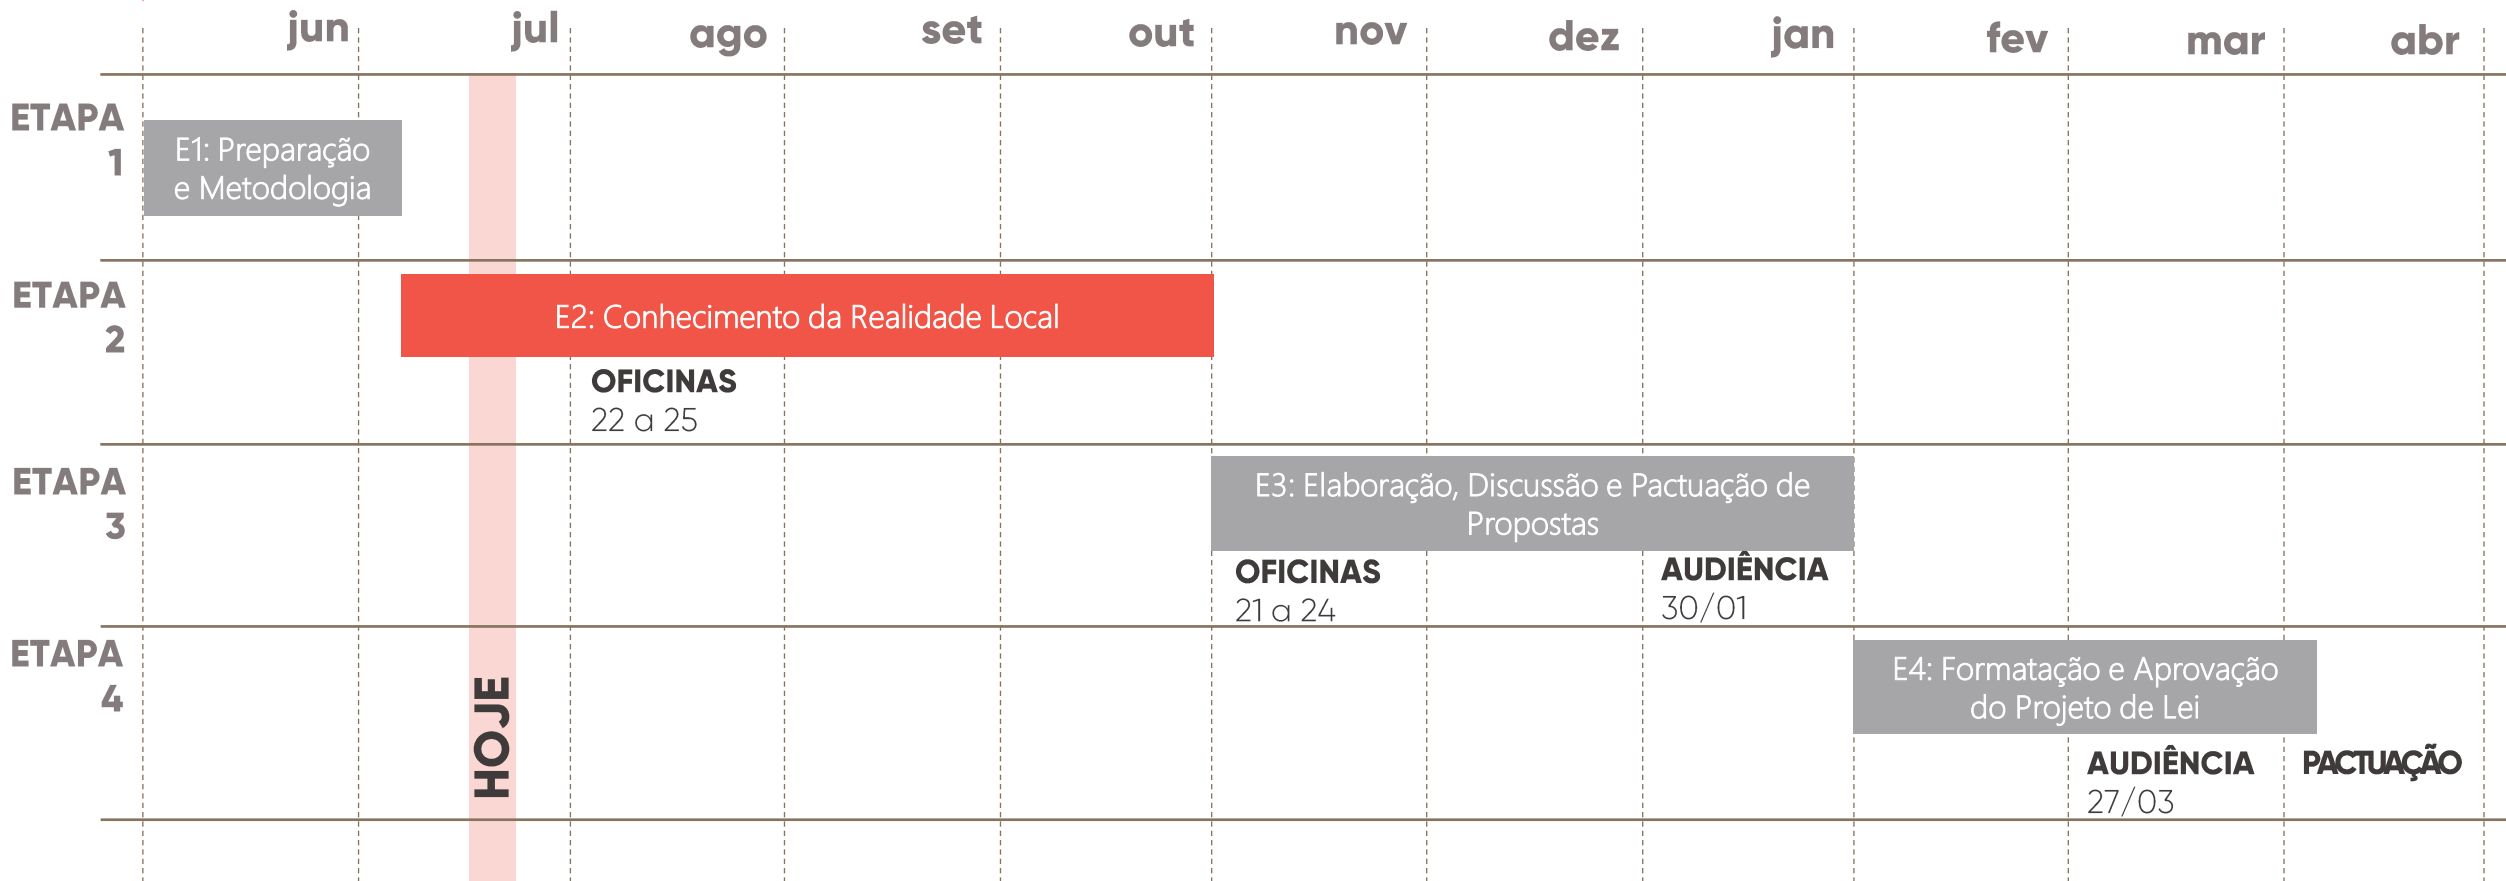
jun jul ago set out nov dez jan fev mar abr

ETAPA 1

E1: Preparação e Metodologia

ETAPA 2

E2: Conhecimento da Realidade Local

OFICINAS
22 a 25

ETAPA 3

E3: Elaboração, Discussão e Pactuação de Propostas

OFICINAS
21 a 24

AUDIÊNCIA
30/01

ETAPA 4

HOJE

E4: Formatação e Aprovação do Projeto de Lei

AUDIÊNCIA
27/03

PACTUAÇÃO